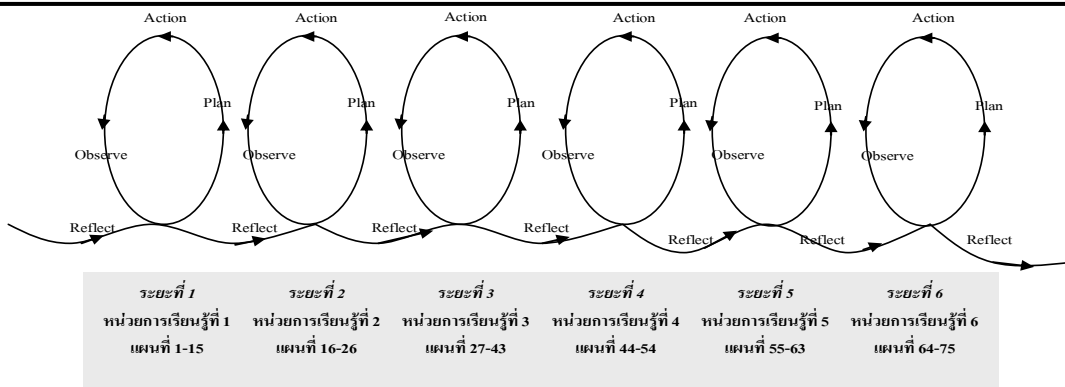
Action Plan Observe Reflect

Action Plan Observe Reflect

Action Plan Observe Reflect

Action Plan Observe Reflect

Action Plan Observe Reflect

Action Plan Observe Reflect

| ระยะที่ 1 | ระยะที่ 2 | ระยะที่ 3 | ระยะที่ 4 | ระยะที่ 5 | ระยะที่ 6 |
|---|---|---|---|---|---|
| หน่วยการเรียนรู้ที่ 1 | หน่วยการเรียนรู้ที่ 2 | หน่วยการเรียนรู้ที่ 3 | หน่วยการเรียนรู้ที่ 4 | หน่วยการเรียนรู้ที่ 5 | หน่วยการเรียนรู้ที่ 6 |
| แผนที่ 1-15 | แผนที่ 16-26 | แผนที่ 27-43 | แผนที่ 44-54 | แผนที่ 55-63 | แผนที่ 64-75 |